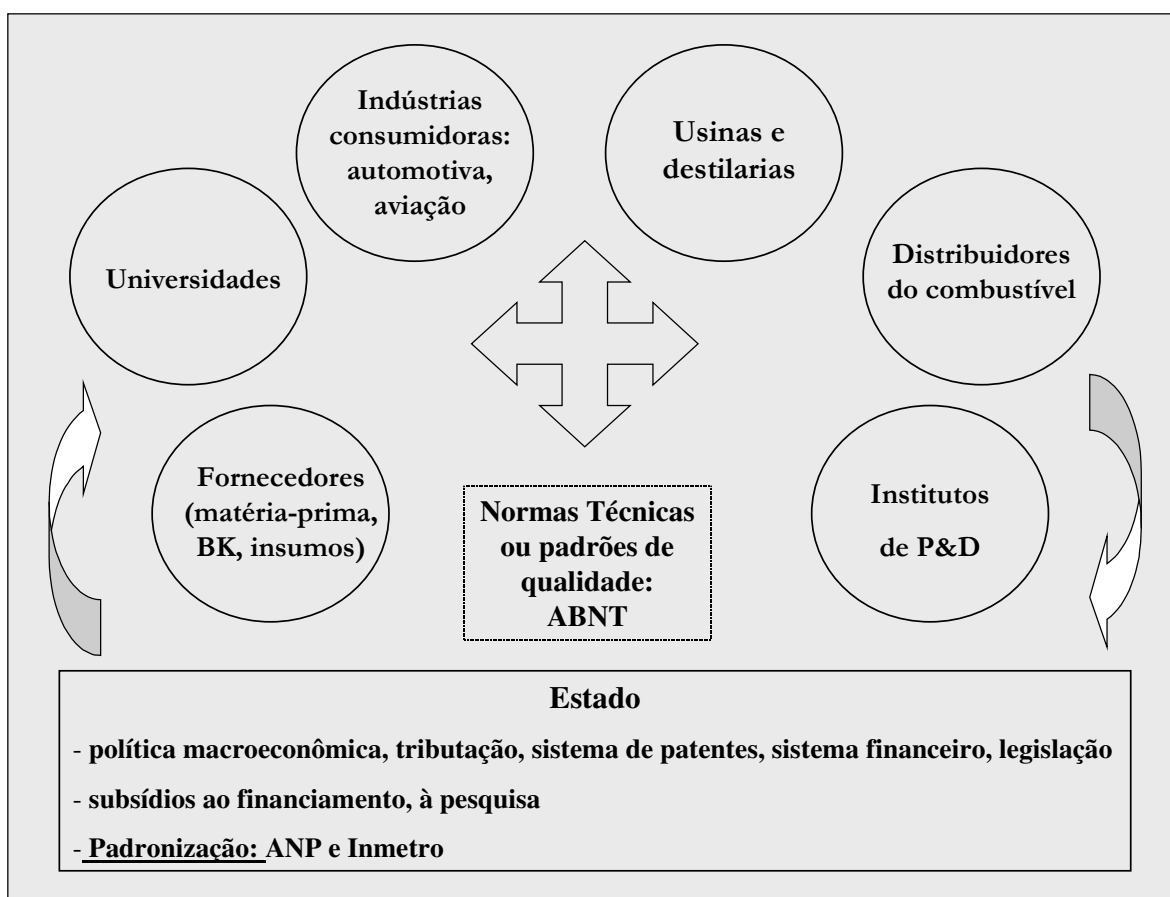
Indústrias consumidoras: automotiva, aviação

Usinas e destilarias

Universidades

Distribuidores do combustível

Fornecedores (matéria-prima, BK, insumos)

Normas Técnicas ou padrões de qualidade: ABNT

Institutos de P&D

Estado

- política macroeconômica, tributação, sistema de patentes, sistema financeiro, legislação

- subsídios ao financiamento, à pesquisa

- Padronização: ANP e Inmetro